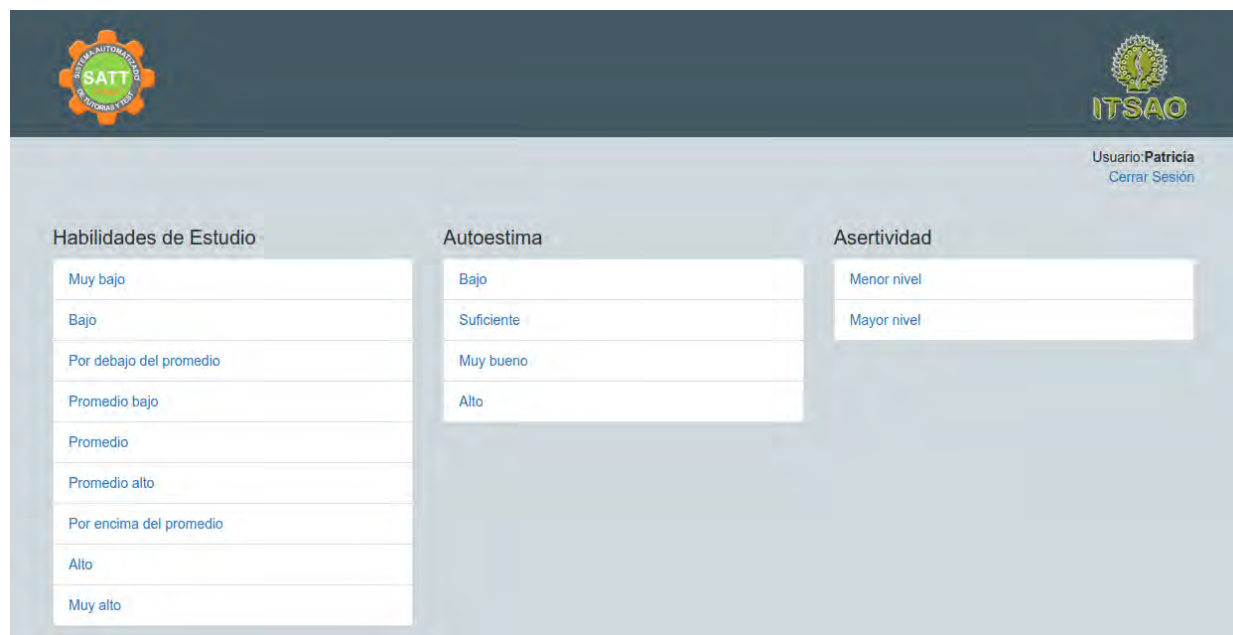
SISTEMA AUTOMATIZADO DE TUTORIAS Y TEST
SATT

ITSAO

Usuario:**Patricia**
Cerrar Sesión

Habilidades de Estudio
Muy bajo
Bajo
Por debajo del promedio
Promedio bajo
Promedio
Promedio alto
Por encima del promedio
Alto
Muy alto

Autoestima
Bajo
Suficiente
Muy bueno
Alto

Asertividad
Menor nivel
Mayor nivel